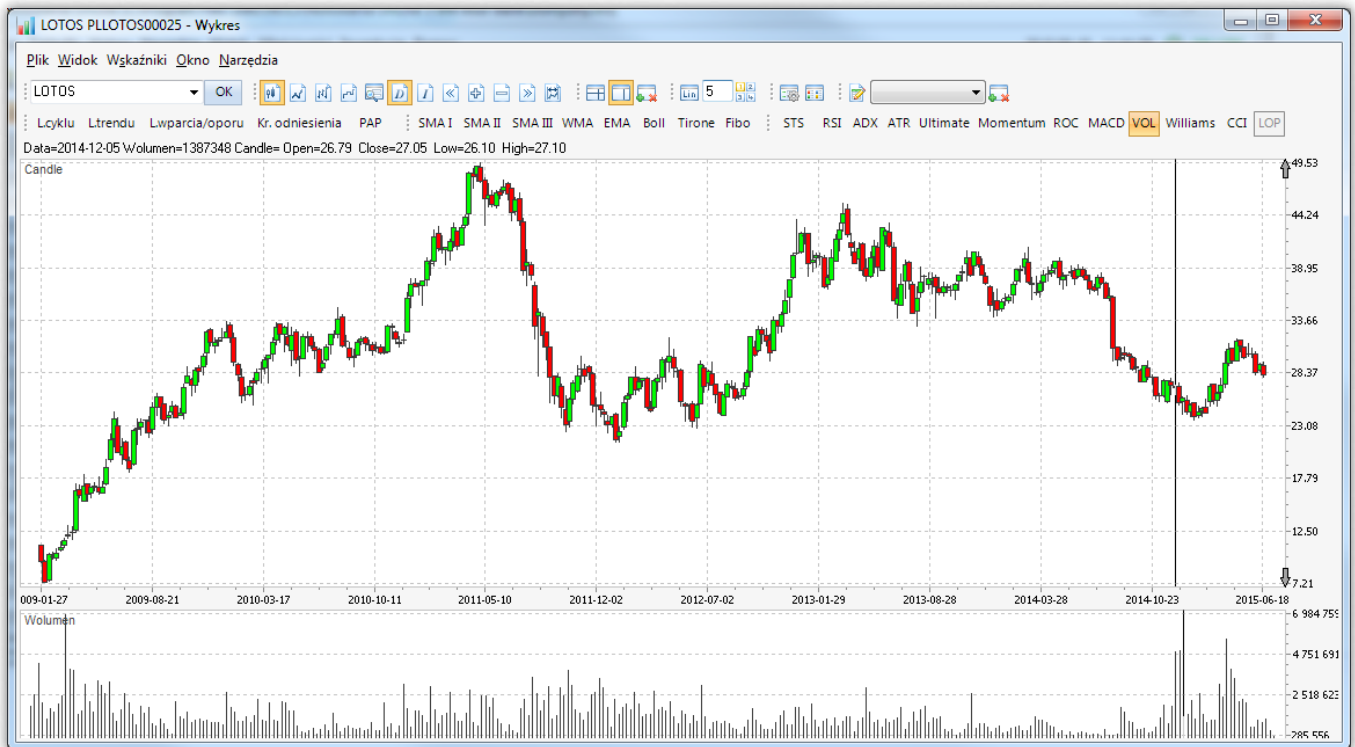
LOTOS PLLOTOS00025 - Wykres

Plik Widok Wskaźniki Okno Narzędzia

LOTOS OK

Lin 5

L.cyklu L.trendu L.wparcia/oporu Kr. odniesienia PAP SMA I SMA II SMA III WMA EMA Boll Tirone Fibo STS RSI ADX ATR Ultimate Momentum ROC MACD VOL Williams CCI LOP

Data=2014-12-05 Wolumen=1387348 Candle= Open=26.79 Close=27.05 Low=26.10 High=27.10

Candle

49.53
44.24
38.95
33.66
28.37
23.08
17.79
12.50
7.21

009-01-27 2009-08-21 2010-03-17 2010-10-11 2011-05-10 2011-12-02 2012-07-02 2013-01-29 2013-08-28 2014-03-28 2014-10-23 2015-06-18

Wolumen

6 984 759
4 751 691
2 518 623
285 556